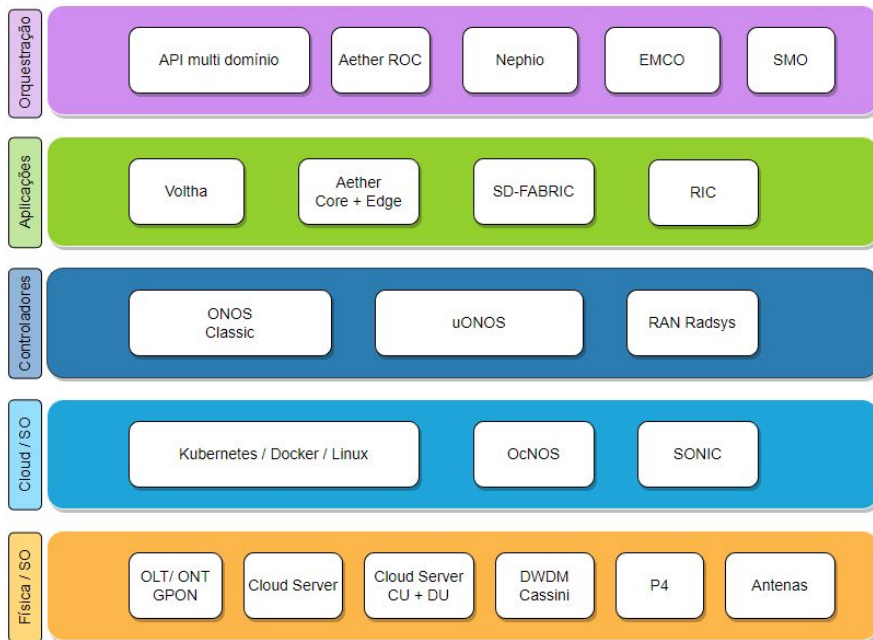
Orquestração

API multi domínio

Aether ROC

Nephio

EMCO

SMO

Aplicações

Voltha

Aether Core + Edge

SD-FABRIC

RIC

Controladores

ONOS Classic

uONOS

RAN Radsys

Cloud / SO

Kubernetes / Docker / Linux

OcNOS

SONIC

Física / SO

OLT/ ONT GPON

Cloud Server

Cloud Server CU + DU

DWDM Cassini

P4

Antenas